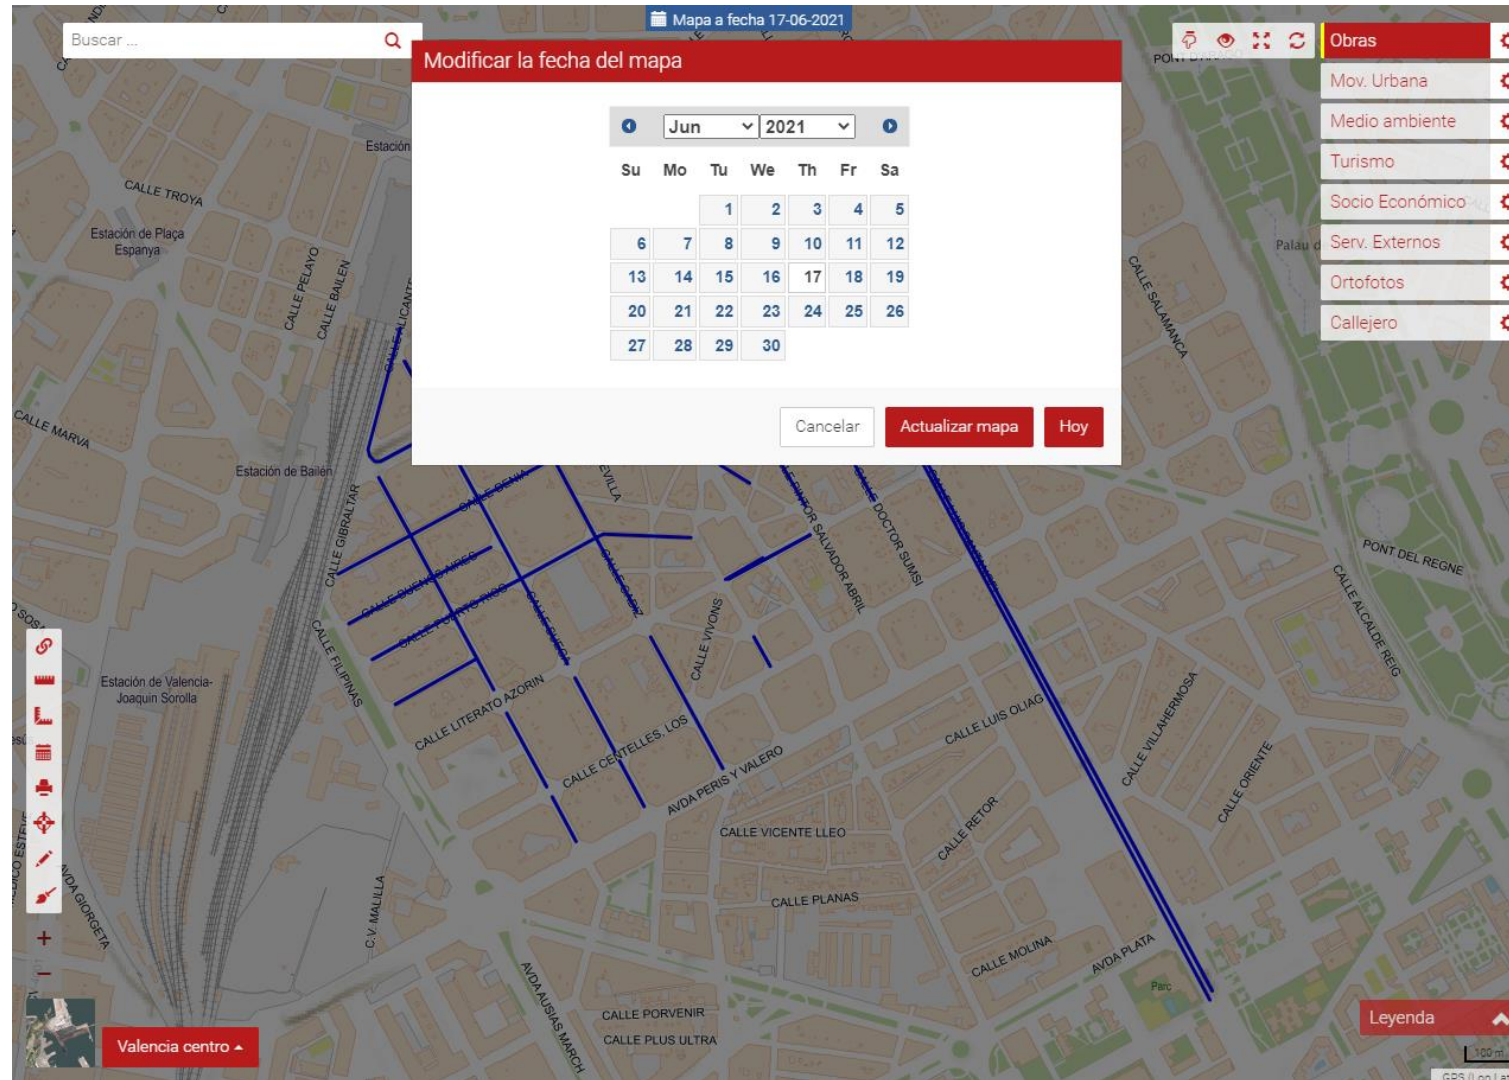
Buscar ...

Mapa a fecha 17-06-2021

Modificar la fecha del mapa

Jun 2021

| Su | Mo | Tu | We | Th | Fr | Sa |
|---|---|---|---|---|---|---|
| | | 1 | 2 | 3 | 4 | 5 |
| 6 | 7 | 8 | 9 | 10 | 11 | 12 |
| 13 | 14 | 15 | 16 | 17 | 18 | 19 |
| 20 | 21 | 22 | 23 | 24 | 25 | 26 |
| 27 | 28 | 29 | 30 | | | |

Cancelar Actualizar mapa Hoy

Obras
Mov. Urbana
Medio ambiente
Turismo
Socio Económico
Serv. Externos
Ortofotos
Callejero

Estación
CALLE TROYA
Estación de Plaça Espanya
CALLE PELAYO
CALLE BAILEN
CALLE ALICANTE
CALLE MARVA
Estación de Bailén
CALLE GIBRALTAR
CALLE CENIA
CALLE BUENOS AIRES
CALLE PUERTO RICO
CALLE CUBA
CALLE CADIZ
CALLE FILIPINAS
Estación de Valencia-Joaquín Sorolla
CALLE LITERATO AZORIN
CALLE CENTELLES, LOS
CALLE VIVONS
AVDA PERIS Y VALERO
CALLE VICENTE LLEO
CALLE PLANAS
C.V. MALILLA
AVDA GIORGETA
AVDA AUSIAS MARCH
CALLE PORVENIR
CALLE PLUS ULTRA
CALLE DOCTOR SUMSI
CALLE PINTOR SALVADOR ABRIL
CALLE SALAMANCA
CALLE LUIS OLIAG
CALLE RETOR
CALLE MOLINA
AVDA PLATA
CALLE VILLAHERMOSA
CALLE ORIENTE
CALLE ALCALDE REIG
PONT DEL REGNE
Palau d
Parc

Valencia centro
Leyenda
100 m